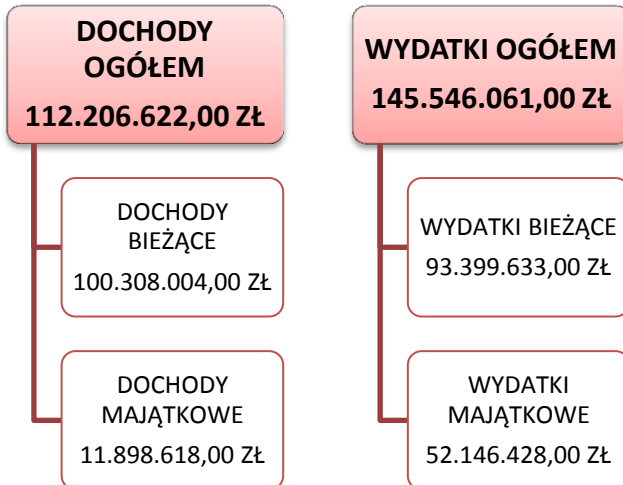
DOCHODY OGÓŁEM
112.206.622,00 ZŁ

DOCHODY BIEŻĄCE
100.308.004,00 ZŁ

DOCHODY MAJĄTKOWE
11.898.618,00 ZŁ

WYDATKI OGÓŁEM
145.546.061,00 ZŁ

WYDATKI BIEŻĄCE
93.399.633,00 ZŁ

WYDATKI MAJĄTKOWE
52.146.428,00 ZŁ